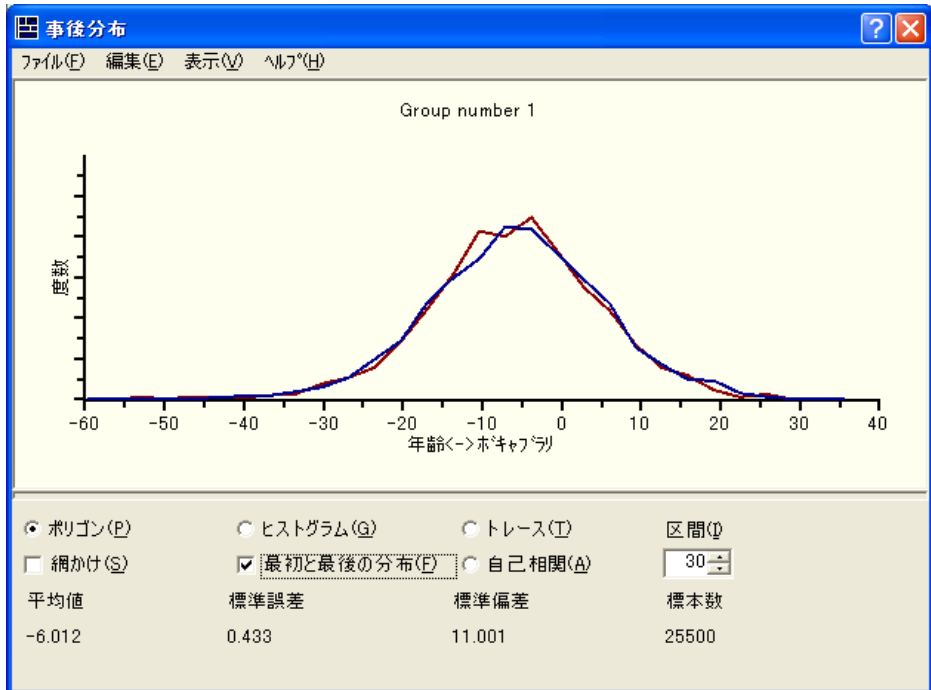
事後分布

ファイル(F) 編集(E) 表示(V) ヘルプ(H)

Group number 1

度数

-60 -50 -40 -30 -20 -10 0 10 20 30 40

年齢<->ボキャブラリ

ポリゴン(P) ヒストグラム(G) トレース(T) 区間(I)

網かけ(S) 最初と最後の分布(F) 自己相関(A) 30

| 平均値 | 標準誤差 | 標準偏差 | 標本数 |
|---|---|---|---|
| -6.012 | 0.433 | 11.001 | 25500 |